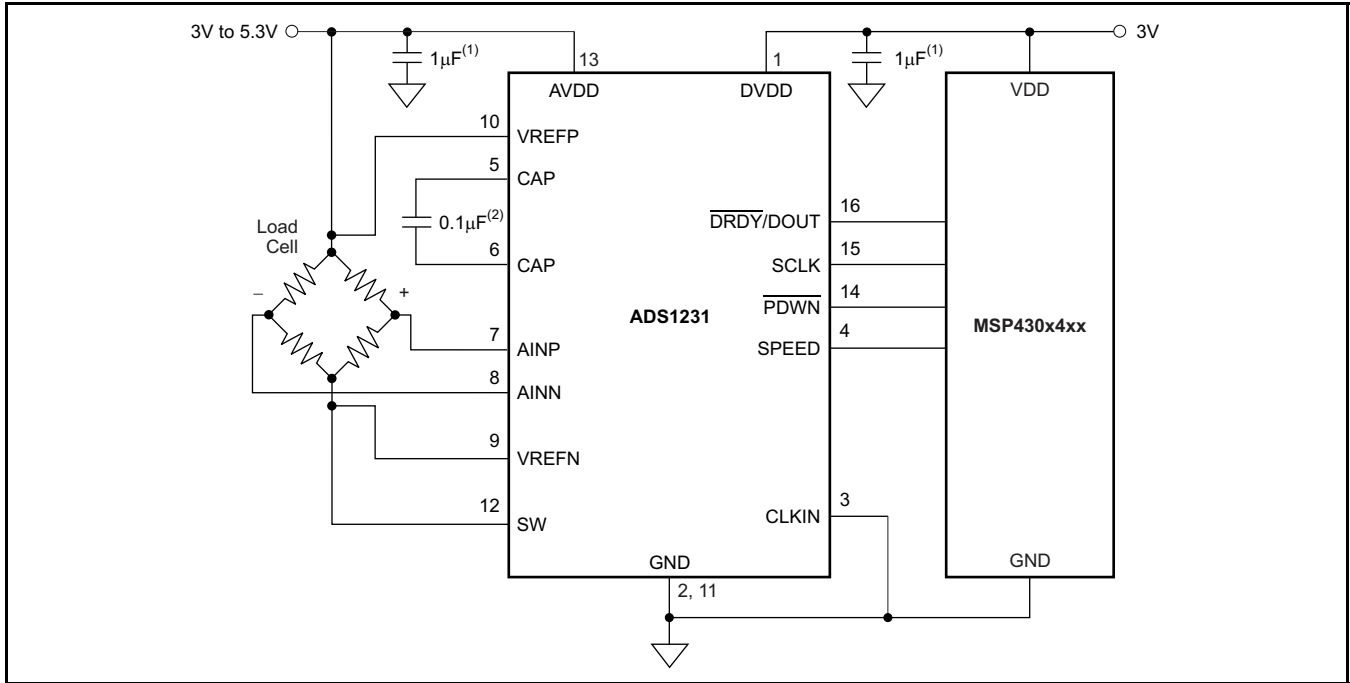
3V to 5.3V

$1\mu F^{(1)}$

13

AVDD

DVDD

1

$1\mu F^{(1)}$

3V

VDD

10

VREFP

5

CAP

$0.1\mu F^{(2)}$

Load Cell

6

CAP

–

+

7

AINP

8

AINN

9

VREFN

12

SW

ADS1231

16

$\overline{DRDY}$/DOUT

15

SCLK

14

$\overline{PDWN}$

4

SPEED

MSP430x4xx

CLKIN

3

GND

2, 11

GND